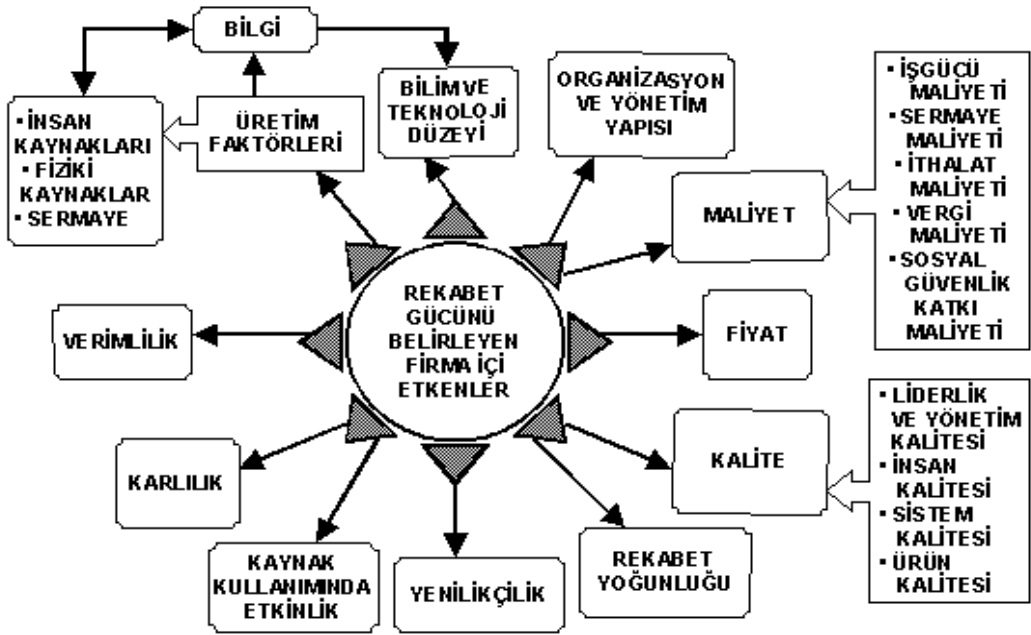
BİLGİ

▪ İNSAN KAYNAKLARI
▪ FİZİKİ KAYNAKLAR
▪ SERMAYE

ÜRETİM FAKTÖRLERİ

BİLİM VE TEKNOLOJİ DÜZEYİ

ORGANİZASYON VE YÖNETİM YAPISI

▪ İŞGÜCÜ MALİYETİ
▪ SERMAYE MALİYETİ
▪ İTHALAT MALİYETİ
▪ VERGİ MALİYETİ
▪ SOSYAL GÜVENLİK KATKI MALİYETİ

MALİYET

REKABET GÜCÜNÜ BELİRLEYEN FİRMA İÇİ ETKENLER

VERİMLİLİK

FİYAT

▪ LİDERLİK VE YÖNETİM KALİTESİ
▪ İNSAN KALİTESİ
▪ SİSTEM KALİTESİ
▪ ÜRÜN KALİTESİ

KALİTE

KARLILIK

KAYNAK KULLANIMINDA ETKİNLİK

YENİLİKÇİLİK

REKABET YOĞUNLUĞU